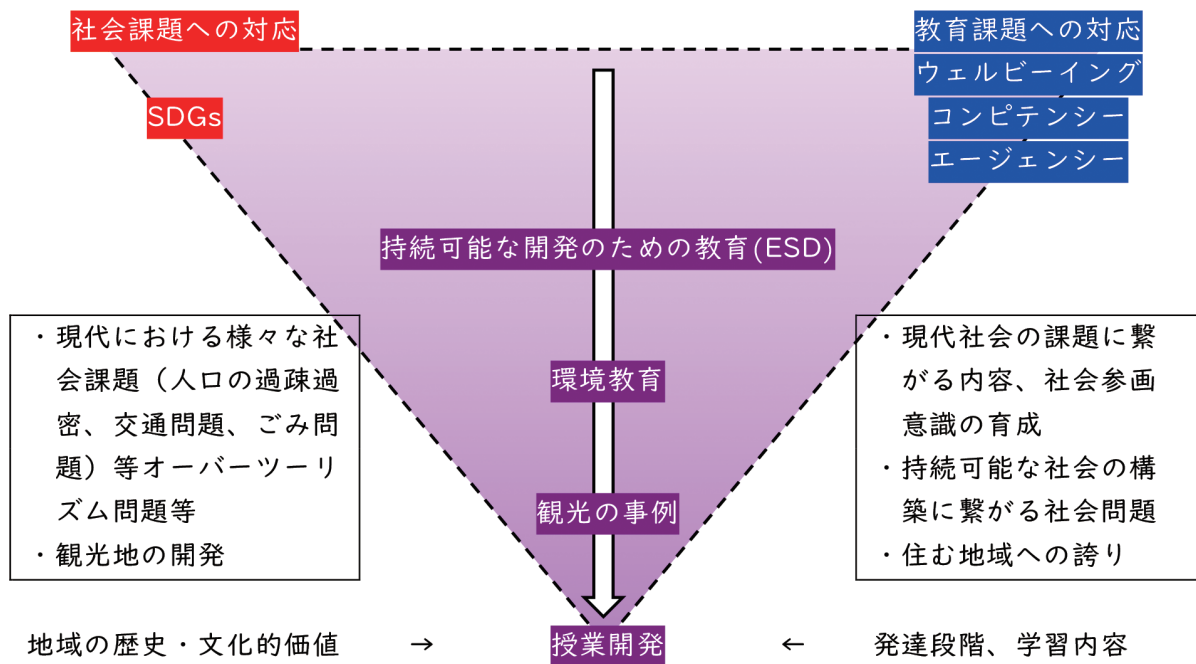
社会課題への対応

SDGs

教育課題への対応
ウェルビーイング
コンピテンシー
エージェンシー

持続可能な開発のための教育(ESD)

・現代における様々な社会課題（人口の過疎過密、交通問題、ごみ問題）等オーバーツーリズム問題等
・観光地の開発

環境教育

観光の事例

・現代社会の課題に繋がる内容、社会参画意識の育成
・持続可能な社会の構築に繋がる社会問題
・住む地域への誇り

地域の歴史・文化的価値 → 授業開発 ← 発達段階、学習内容